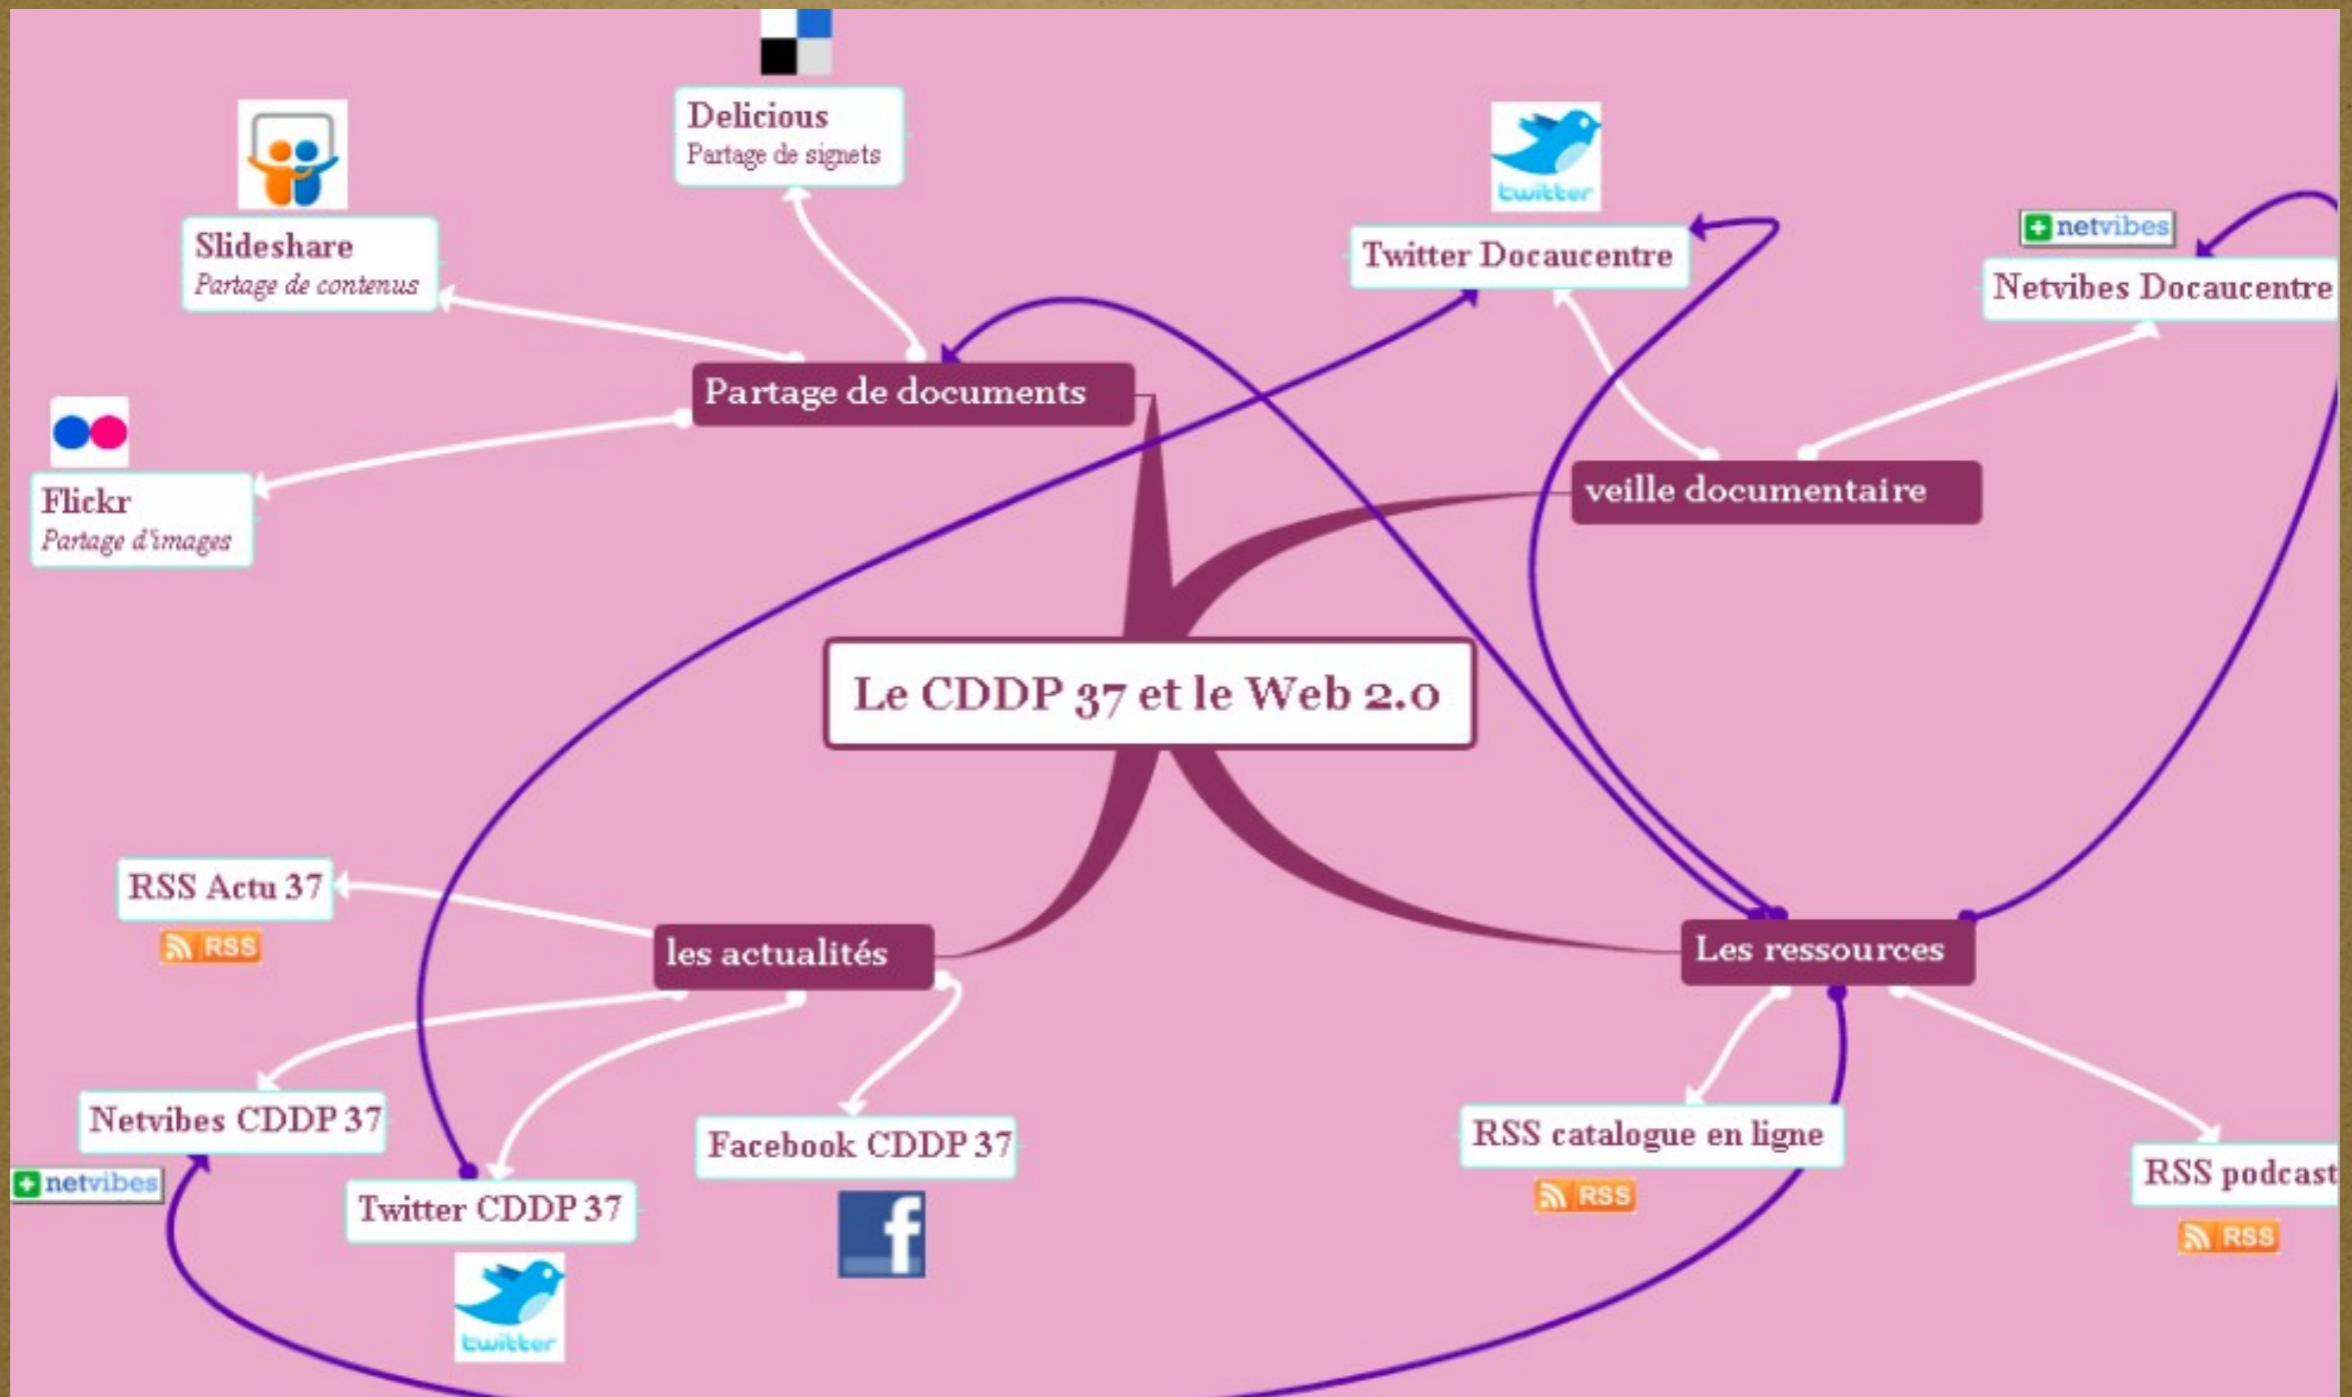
Delicious
Partage de signets

Slideshare
Partage de contenus

Twitter Docaucentre

twitter

netvibes

Netvibes Docaucentre

Partage de documents

Flickr
Partage d'images

veille documentaire

Le CDDP 37 et le Web 2.0

RSS Actu 37

RSS

les actualités

Les ressources

Netvibes CDDP 37

netvibes

Twitter CDDP 37

twitter

Facebook CDDP 37

RSS catalogue en ligne

RSS

RSS podcast

RSS